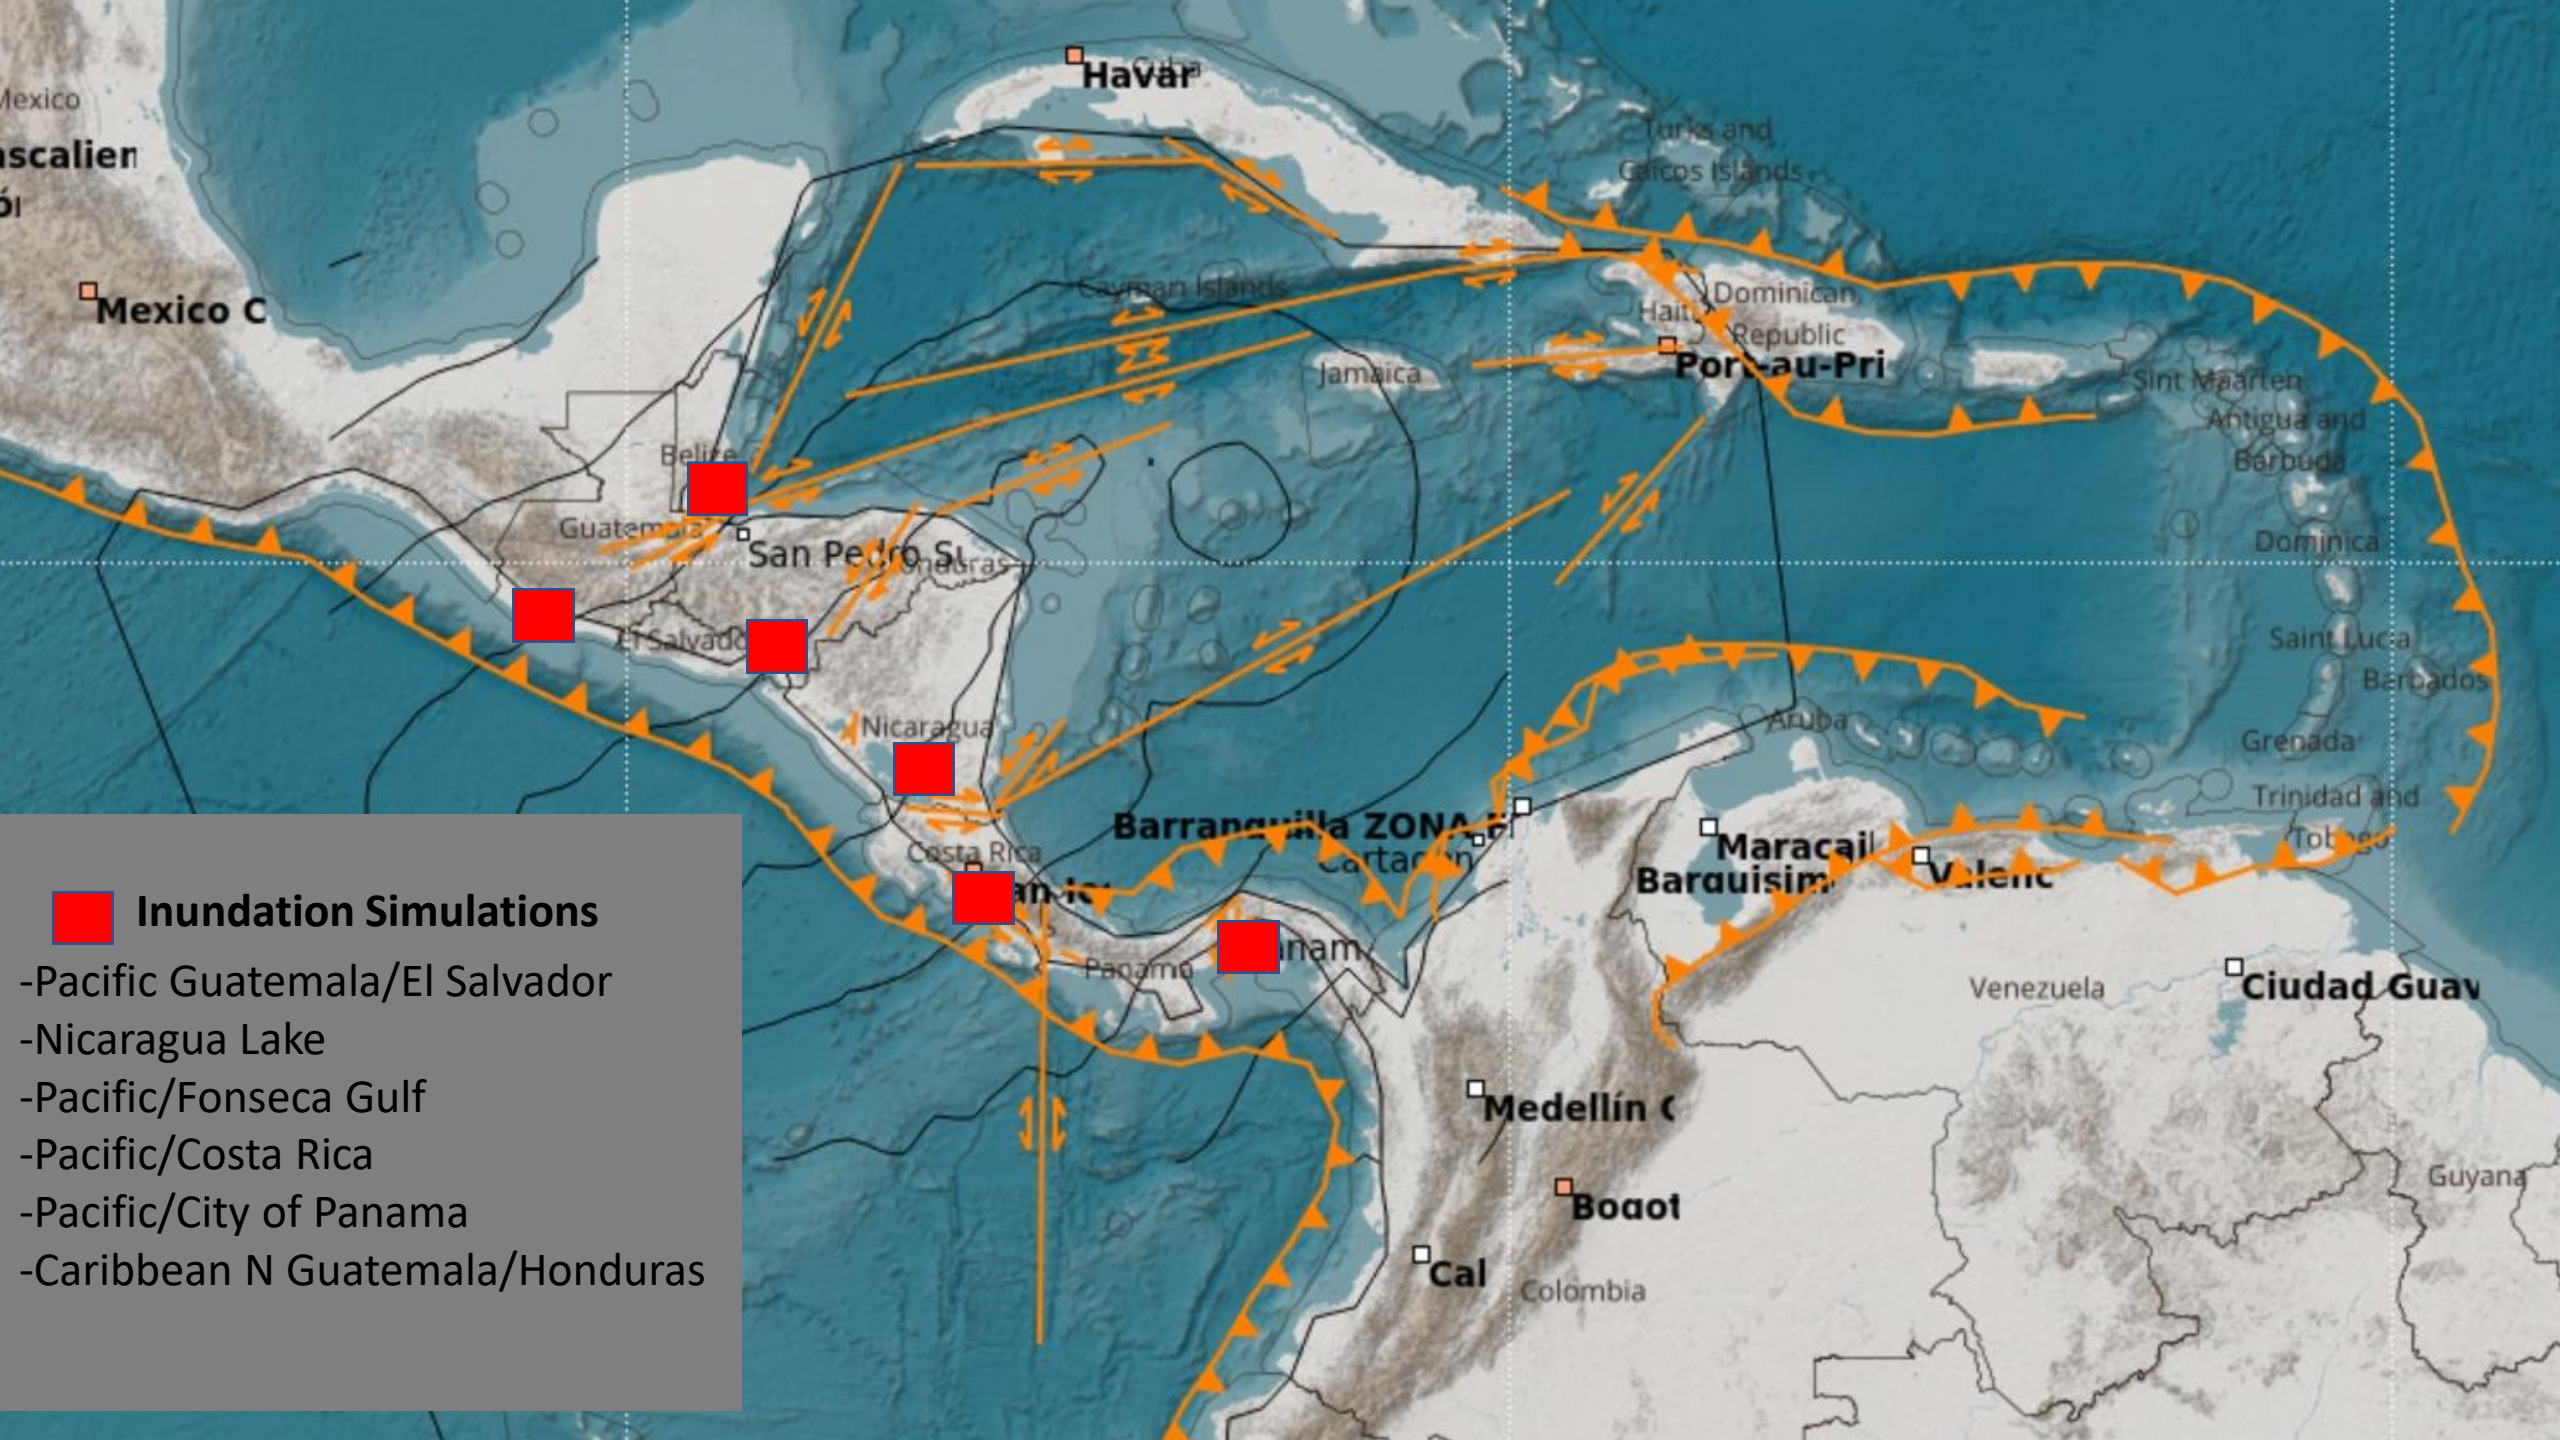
Mexico
scalien
ói
Mexico C
Havar
Cuba
Turks and
Caicos Islands
Cayman Islands
Dominican
Haiti
Republic
Port-au-Pri
Jamaica
Sint Maarten
Antigua and
Barbuda
Dominica
Saint Lucia
Barbados
Grenada
Trinidad and
Tobago
Belize
Guatemala
San Pedro Su
Honduras
El Salvador
Nicaragua
Costa Rica
Panama
Barranquilla ZONA E
Cartagena
Aruba
Maracai
Barquisim
Valenc
Venezuela
Ciudad Guay
Medellín
Bogot
Cal
Colombia
Guyana

Inundation Simulations
-Pacific Guatemala/El Salvador
-Nicaragua Lake
-Pacific/Fonseca Gulf
-Pacific/Costa Rica
-Pacific/City of Panama
-Caribbean N Guatemala/Honduras